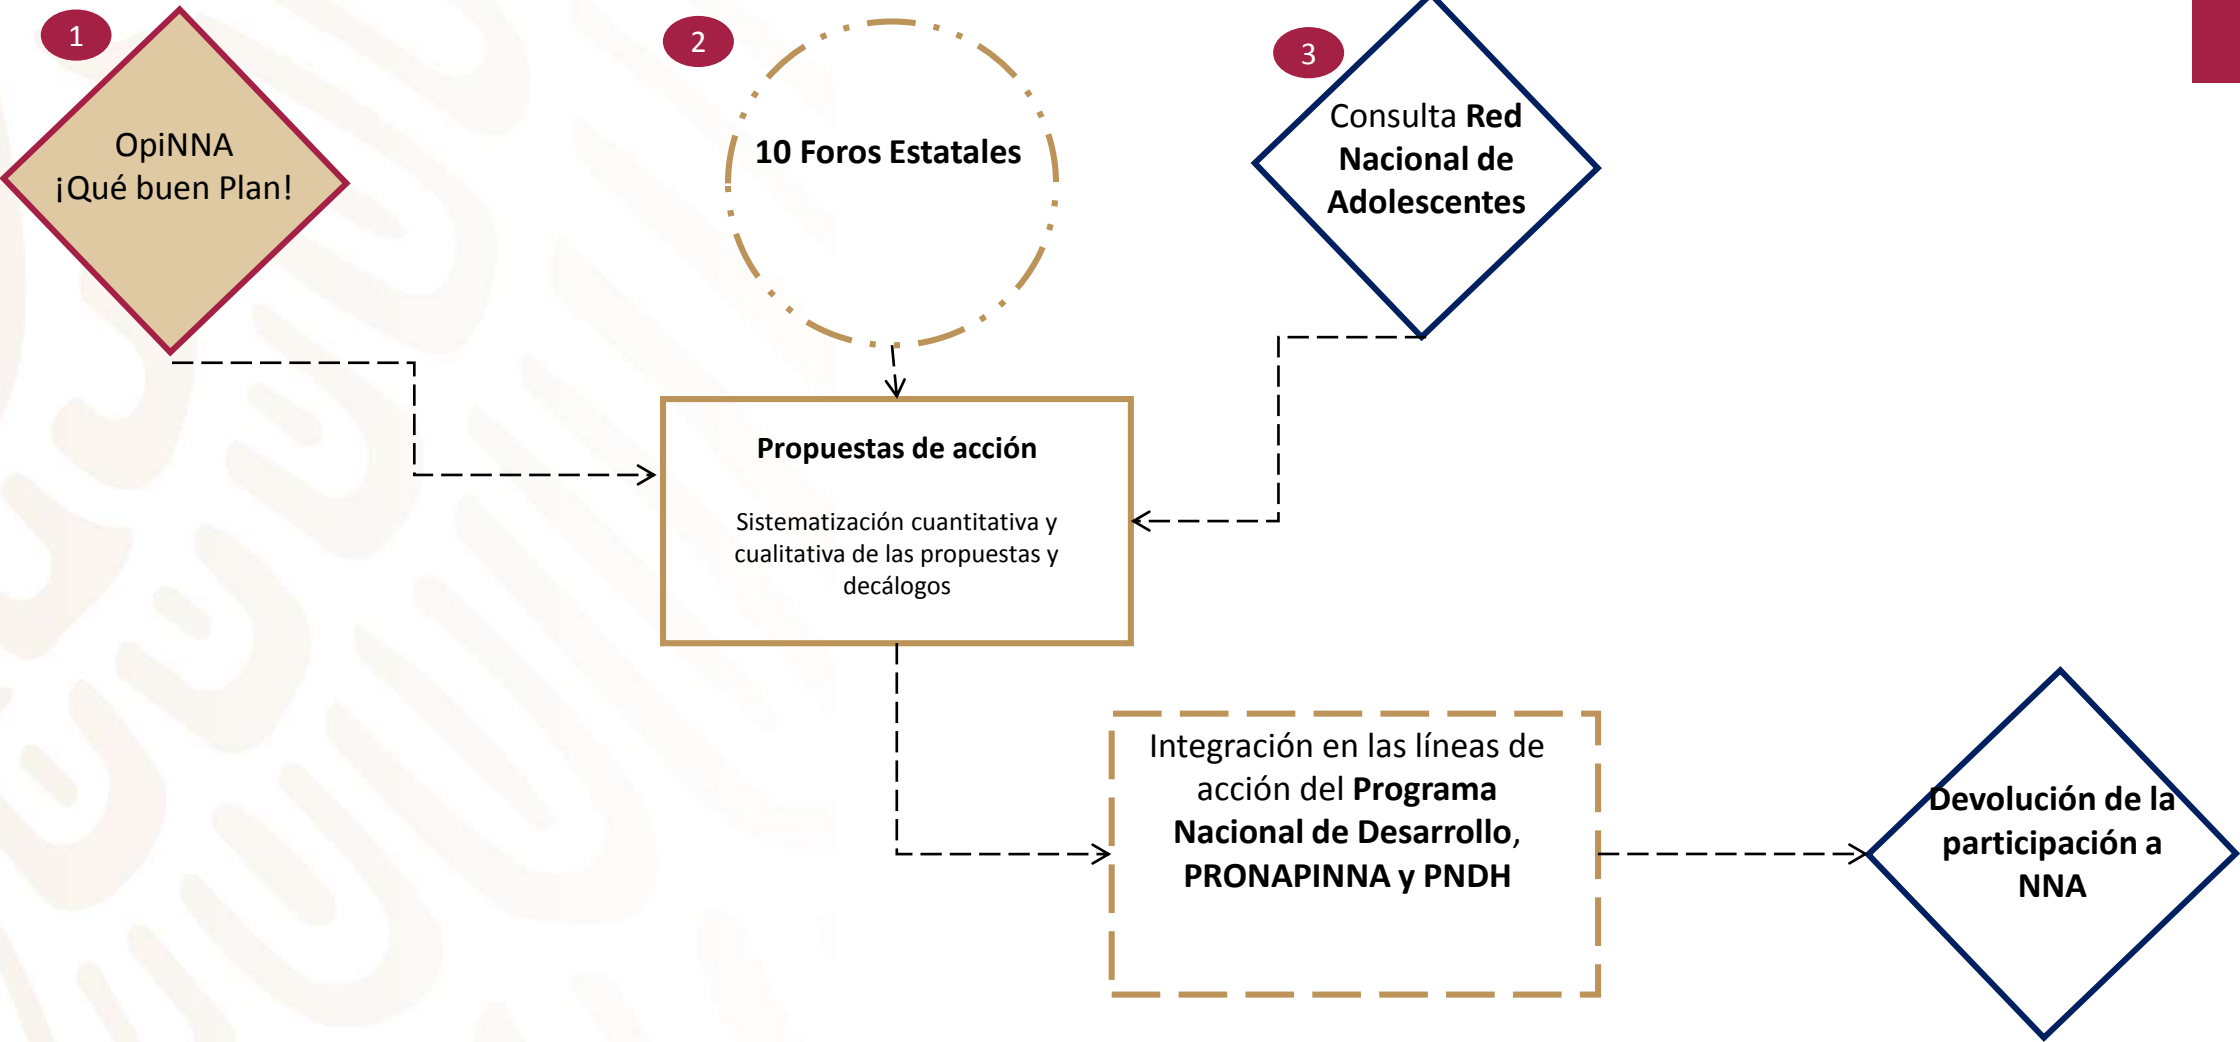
1

OpiNNA
¡Qué buen Plan!

2

10 Foros Estatales

3

Consulta Red Nacional de Adolescentes

Propuestas de acción

Sistematización cuantitativa y cualitativa de las propuestas y decálogos

Integración en las líneas de acción del Programa Nacional de Desarrollo, PRONAPINNA y PNDH

Devolución de la participación a NNA